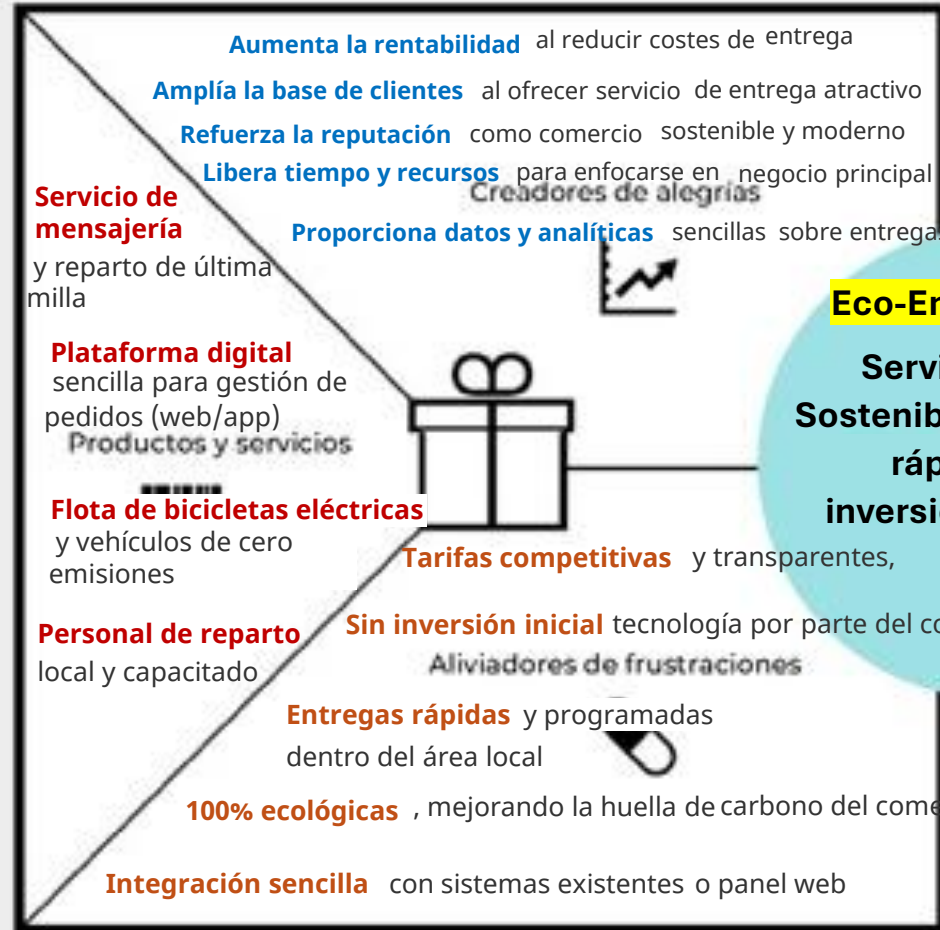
Aumenta la rentabilidad al reducir costes de entrega

Amplía la base de clientes al ofrecer servicio de entrega atractivo

Refuerza la reputación como comercio sostenible y moderno

Libera tiempo y recursos para enfocarse en negocio principal

Creadores de alegrías

Servicio de mensajería y reparto de última milla

Proporciona datos y analíticas sencillas sobre entregas

Eco-En

Servi
Sostenib
ráp
inversi

Plataforma digital sencilla para gestión de pedidos (web/app)

Productos y servicios

Flota de bicicletas eléctricas y vehículos de cero emisiones

Tarifas competitivas y transparentes,

Personal de reparto local y capacitado

Sin inversión inicial tecnología por parte del co

Aliviadores de frustraciones

Entregas rápidas y programadas dentro del área local

100% ecológicas , mejorando la huella de carbono del come

Integración sencilla con sistemas existentes o panel web